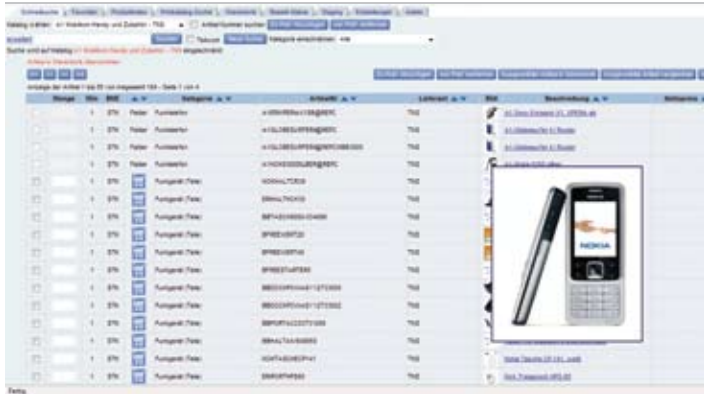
Artikel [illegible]

Katalog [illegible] Kategorie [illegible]

| | Menge | Stk. | Bild | Kategorie | Artikelnr. | Lieferant | Bild | Beschreibung |
|---|---|---|---|---|---|---|---|---|
| | | 1 | STK | Fehler | Funkgeräte | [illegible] | TKD | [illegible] |
| | | 1 | STK | Fehler | Funkgeräte | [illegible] | TKD | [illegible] |
| | | 1 | STK | Fehler | Funkgeräte | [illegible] | TKD | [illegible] |
| | | 1 | STK | Fehler | Funkgeräte | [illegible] | TKD | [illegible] |
| | | 1 | STK | | Funkgerät (Teile) | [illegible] | TKD | |
| | | 1 | STK | | Funkgerät (Teile) | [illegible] | TKD | |
| | | 1 | STK | | Funkgerät (Teile) | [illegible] | TKD | |
| | | 1 | STK | | Funkgerät (Teile) | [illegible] | TKD | |
| | | 1 | STK | | Funkgerät (Teile) | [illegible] | TKD | |
| | | 1 | STK | | Funkgerät (Teile) | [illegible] | TKD | |
| | | 1 | STK | | Funkgerät (Teile) | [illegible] | TKD | |
| | | 1 | STK | | Funkgerät (Teile) | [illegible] | TKD | |
| | | 1 | STK | | Funkgerät (Teile) | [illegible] | TKD | |
| | | 1 | STK | | Funkgerät (Teile) | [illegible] | TKD | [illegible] |
| | | 1 | STK | | Funkgerät (Teile) | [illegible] | TKD | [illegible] |

NOKIA

Fertig